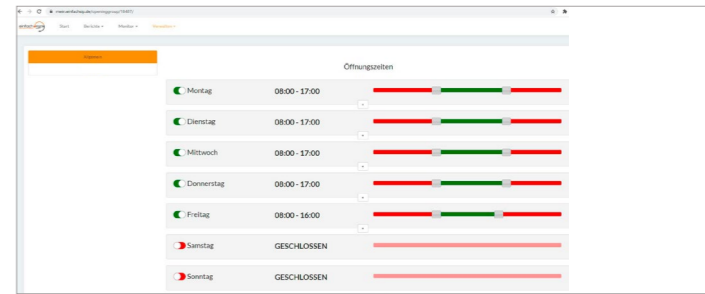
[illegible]

Start Gerücke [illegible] Monitor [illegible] Verwalten

Speichern

Öffnungszeiten

Montag 08:00 - 17:00

Dienstag 08:00 - 17:00

Mittwoch 08:00 - 17:00

Donnerstag 08:00 - 17:00

Freitag 08:00 - 16:00

Samstag GESCHLOSSEN

Sonntag GESCHLOSSEN